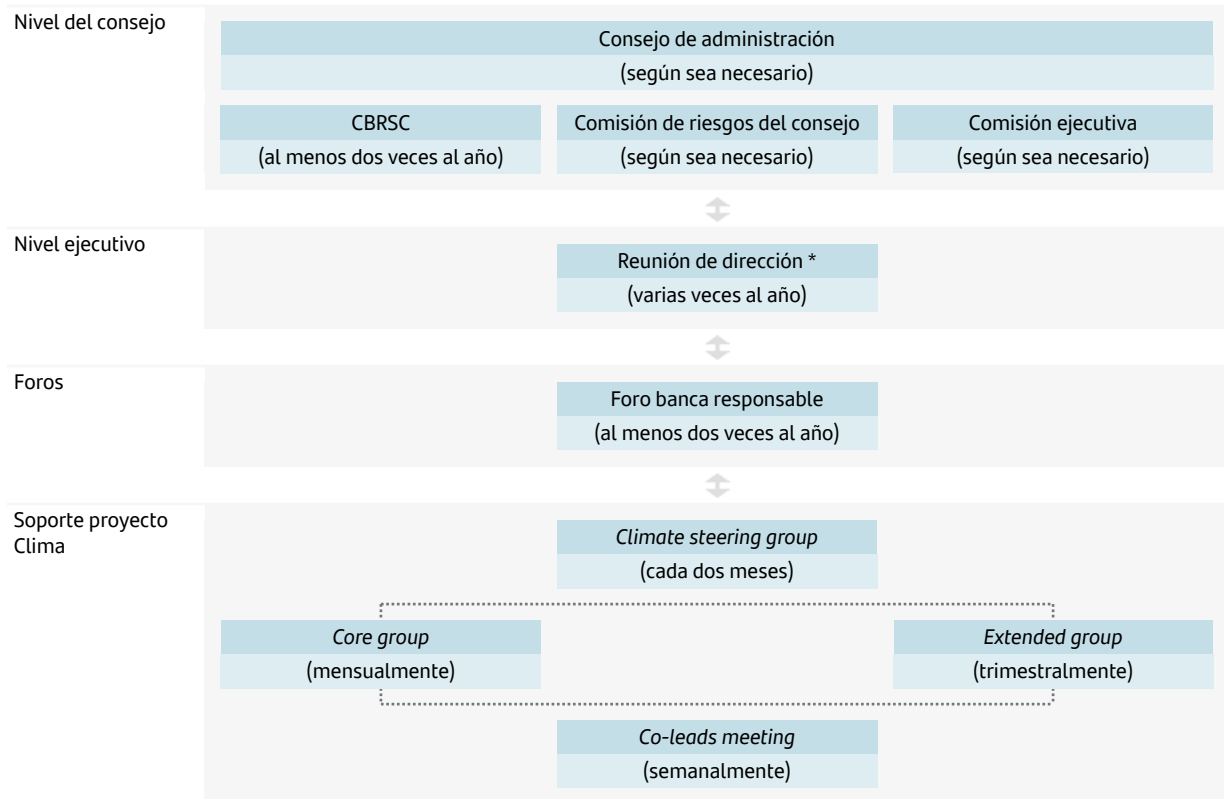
Nivel del consejo

Consejo de administración
(según sea necesario)

CBRSC
(al menos dos veces al año)

Comisión de riesgos del consejo
(según sea necesario)

Comisión ejecutiva
(según sea necesario)

Nivel ejecutivo

Reunión de dirección *
(varias veces al año)

Foros

Foro banca responsable
(al menos dos veces al año)

Soporte proyecto Clima

Climate steering group
(cada dos meses)

Core group
(mensualmente)

Extended group
(trimestralmente)

Co-leads meeting
(semanalmente)